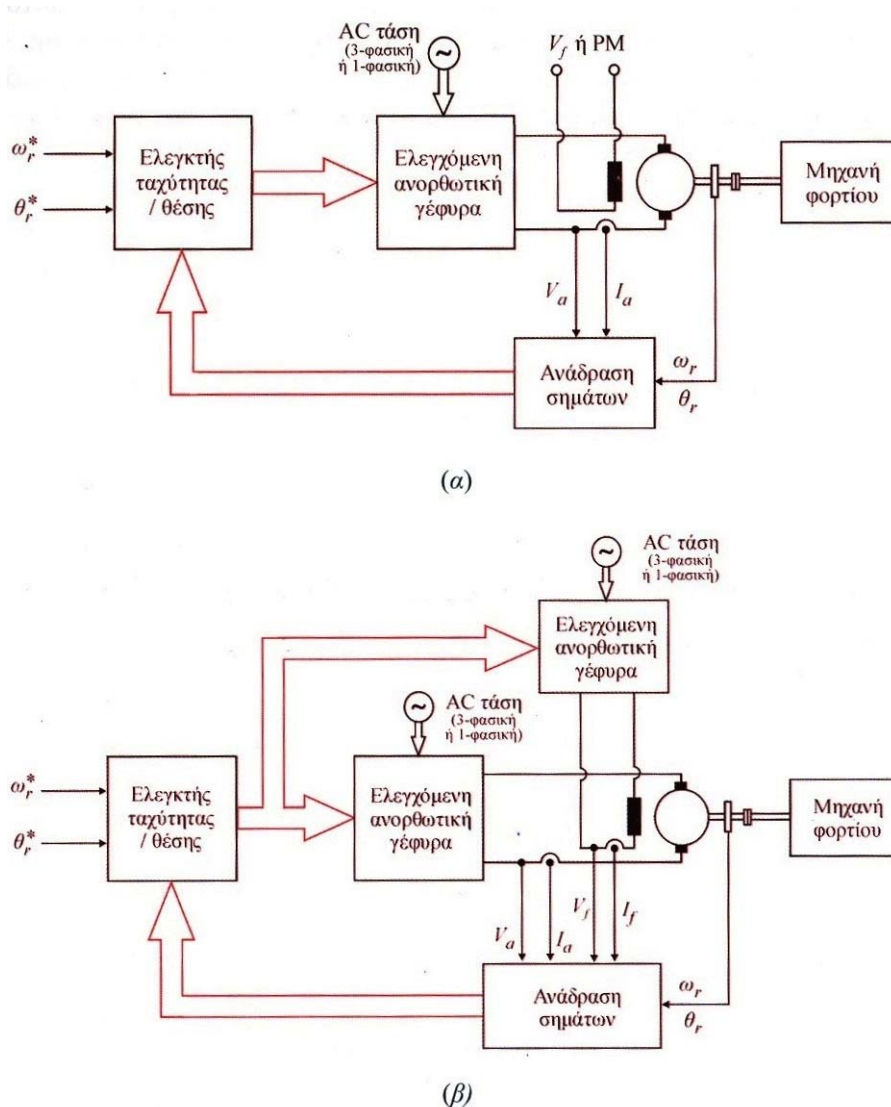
AC τάση
(3-φασική ή 1-φασική)

$V_f$ ή PM

$\omega_r^*$

$\theta_r^*$

Ελεγκτής ταχύτητας / θέσης

Ελεγχόμενη ανορθωτική γέφυρα

Μηχανή φορτίου

$V_a$

$I_a$

Ανάδραση σημάτων

$\omega_r$

$\theta_r$

(α)

AC τάση
(3-φασική ή 1-φασική)

Ελεγχόμενη ανορθωτική γέφυρα

AC τάση
(3-φασική ή 1-φασική)

$\omega_r^*$

$\theta_r^*$

Ελεγκτής ταχύτητας / θέσης

Ελεγχόμενη ανορθωτική γέφυρα

Μηχανή φορτίου

$V_a$

$I_a$

$V_f$

$I_f$

Ανάδραση σημάτων

$\omega_r$

$\theta_r$

(β)